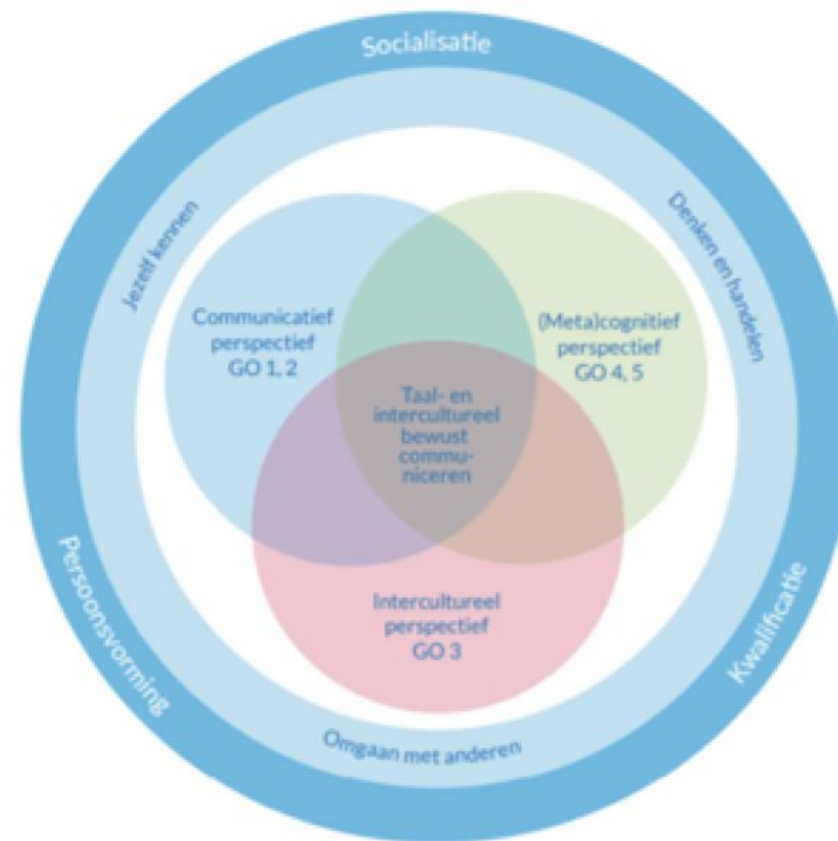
Socialisatie

Jezelf kennen

Denken en handelen

Communicatief perspectief GO 1, 2

(Meta)cognitief perspectief GO 4, 5

Taal- en intercultureel bewust communiceren

Intercultureel perspectief GO 3

Persoonsvorming

Kwalificatie

Omgaan met anderen